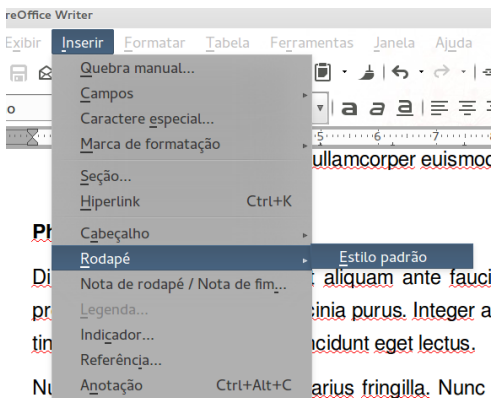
reOffice Writer

Exibir Inserir Formatar Tabela Ferramentas Janela Ajuda

Quebra manual...
Campos
Caractere especial...
Marca de formatação
Seção...
Hiperlink Ctrl+K
Cabeçalho
Rodapé
Estilo padrão
Nota de rodapé / Nota de fim...
Legenda...
Indicador...
Referência...
Anotação Ctrl+Alt+C

ullamcorper euismod

Ph

Di aliquam ante fauci

pr cinia purus. Integer a

tin cidunt eget lectus.

Nu arius fringilla. Nunc